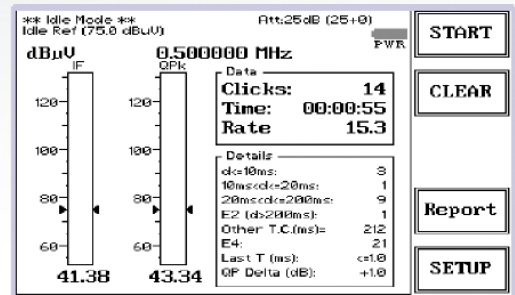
** Idle Mode **
Idle Ref (75.0 dBµV)

Att:25dB (25+0)

PWR

dBµV

0.500000 MHz

IF

QPk

120

100

80

60

120

100

80

60

41.38

43.34

Data

Clicks: 14

Time: 00:00:55

Rate 15.3

Details

d<=10ms: 3

10ms<d<=20ms: 1

20ms<d<=200ms: 9

E2 (d>200ms): 1

Other T.C.(ms)= 212

E4: 21

Last T (ms): <=1.0

QP Delta (dB): +1.0

START

CLEAR

Report

SETUP